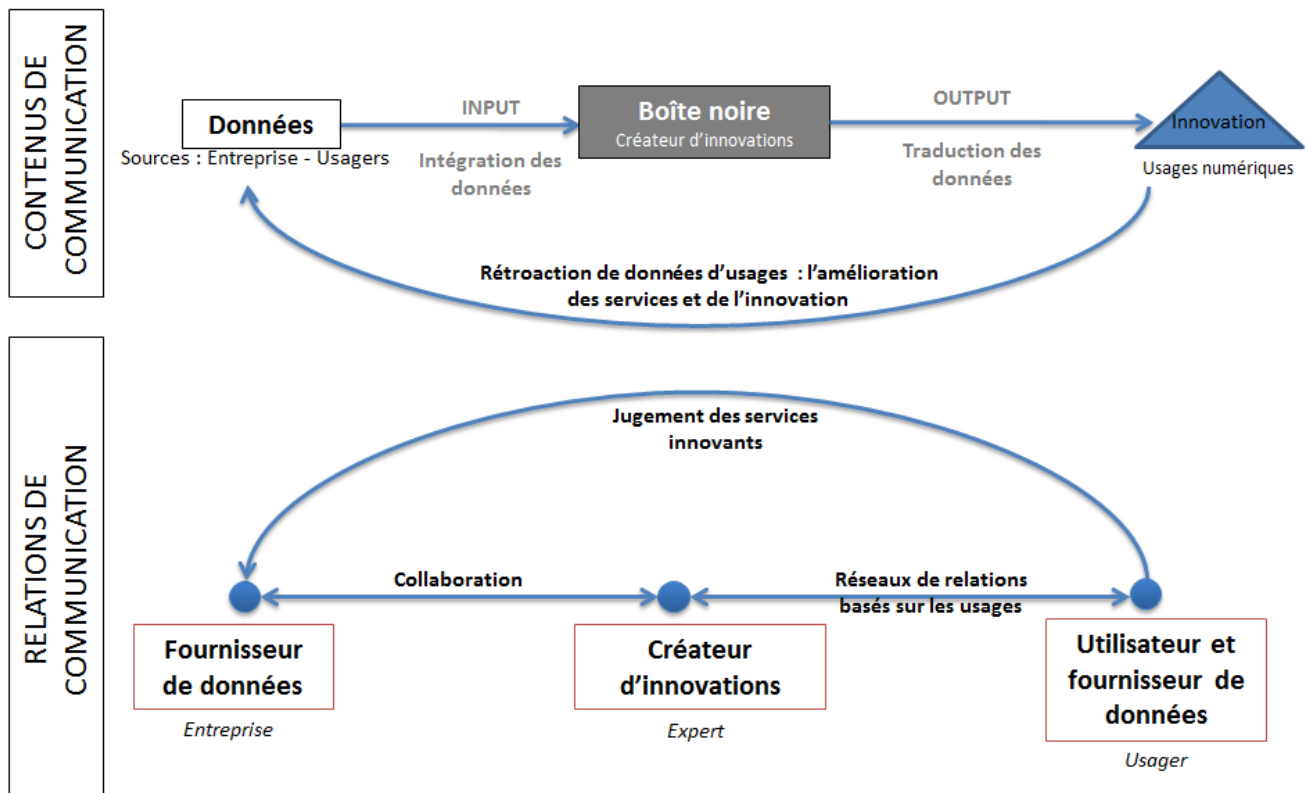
CONTENUS DE COMMUNICATION

Données
Sources : Entreprise - Usagers

INPUT
Intégration des données

Boîte noire
Créateur d'innovations

OUTPUT
Traduction des données

Innovation
Usages numériques

Rétroaction de données d'usages : l'amélioration des services et de l'innovation

RELATIONS DE COMMUNICATION

Jugement des services innovants

Collaboration

Réseaux de relations basés sur les usages

Fournisseur de données
Entreprise

Créateur d'innovations
Expert

Utilisateur et fournisseur de données
Usager